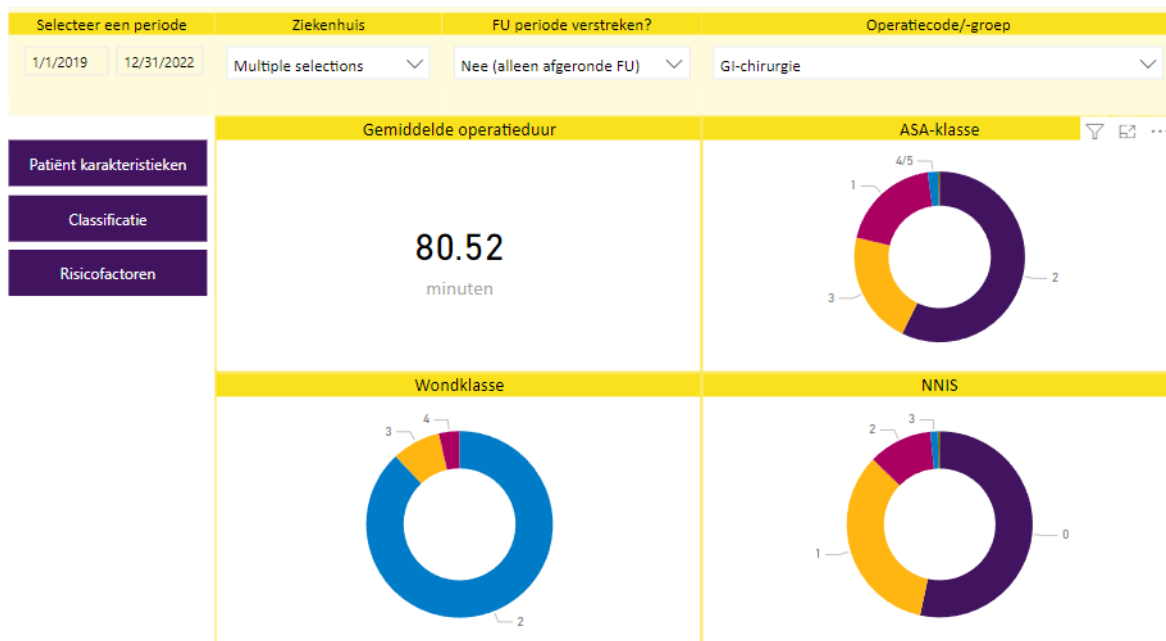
Selecteer een periode
1/1/2019
12/31/2022

Ziekenhuis
Multiple selections

FU periode verstreken?
Nee (alleen afgeronde FU)

Operatiecode/-groep
GI-chirurgie

Patiënt karakteristieken

Classificatie

Risicofactoren

Gemiddelde operatieduur
80.52
minuten

ASA-klasse
4/5
1
2
3

Wondklasse
4
3
2

NNIS
3
2
0
1